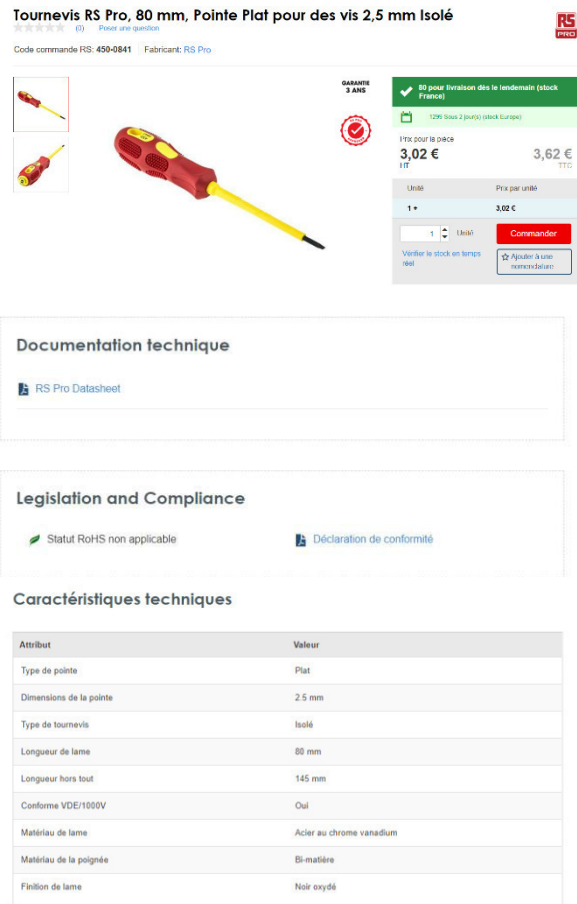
Tournevis RS Pro, 80 mm, Pointe Plat pour des vis 2,5 mm Isolé

RS PRO

(0) Poser une question

Code commande RS: 450-0841 | Fabricant: RS Pro

GARANTIE 3 ANS

80 pour livraison dès le lendemain (stock France)

1299 Sous 2 jour(s) (stock Europe)

Prix pour la pièce

3,02 € HT

3,62 € TTC

| Unité | Prix par unité |
|---|---|
| 1 + | 3,02 € |

1 Unité

Commander

Vérifier le stock en temps réel

Ajouter à une nomenclature

Documentation technique

RS Pro Datasheet

Legislation and Compliance

Statut RoHS non applicable

Déclaration de conformité

Caractéristiques techniques

| Attribut | Valeur |
|---|---|
| Type de pointe | Plat |
| Dimensions de la pointe | 2.5 mm |
| Type de tournevis | Isolé |
| Longueur de lame | 80 mm |
| Longueur hors tout | 145 mm |
| Conforme VDE/1000V | Oui |
| Matériau de lame | Acier au chrome vanadium |
| Matériau de la poignée | Bi-matière |
| Finition de lame | Noir oxydé |